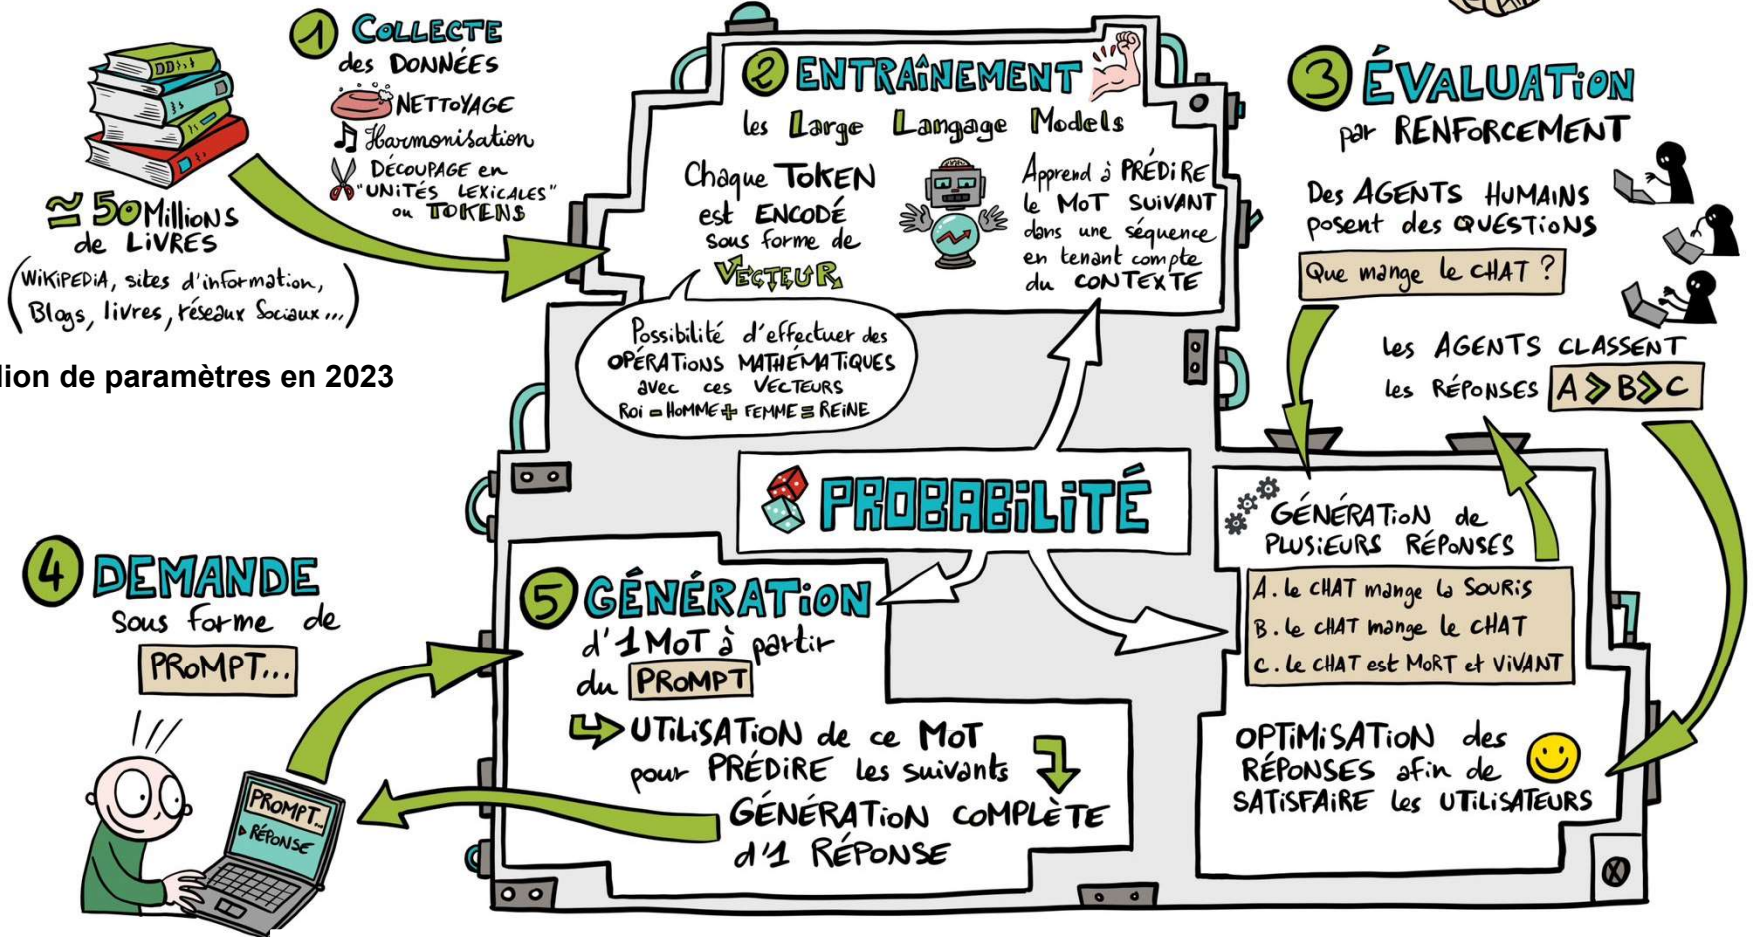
1 COLLECTE des DONNÉES
NETTOYAGE
Harmonisation
DÉCOUPAGE en "UNITÉS LEXICALES" ou TOKENS

≃ 50 Millions de LIVRES
(WIKIPEDIA, sites d'information, Blogs, livres, réseaux Sociaux...)

lion de paramètres en 2023

2 ENTRAÎNEMENT
les Large Langage Models
Chaque TOKEN est ENCODÉ sous forme de VECTEUR
Apprend à PRÉDIRE le MOT SUIVANT dans une séquence en tenant compte du CONTEXTE

Possibilité d'effectuer des OPÉRATIONS MATHÉMATIQUES avec ces VECTEURS
Roi - HOMME + FEMME = REINE

3 ÉVALUATION par RENFORCEMENT
Des AGENTS HUMAINS posent des QUESTIONS
Que mange le CHAT ?
les AGENTS CLASSENT les RÉPONSES A > B > C

PROBABILITÉ

GÉNÉRATION de PLUSIEURS RÉPONSES
A. le CHAT mange la SOURIS
B. le CHAT mange le CHAT
C. le CHAT est MORT et VIVANT

OPTIMISATION des RÉPONSES afin de SATISFAIRE les UTILISATEURS

4 DEMANDE sous forme de PROMPT...

PROMPT...
RÉPONSE

5 GÉNÉRATION d'1 MOT à partir du PROMPT
UTILISATION de ce MOT pour PRÉDIRE les suivants
GÉNÉRATION COMPLÈTE d'1 RÉPONSE